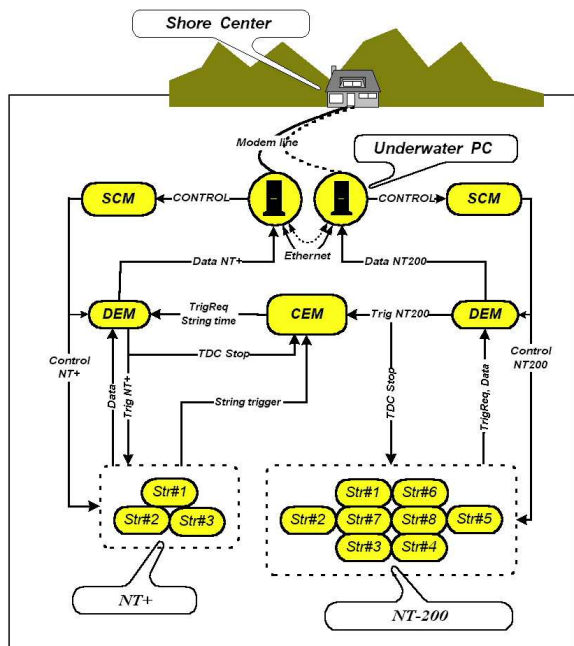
Shore Center

Modem line

Underwater PC

SCM

CONTROL

CONTROL

SCM

Data NT+

Ethernet

Data NT200

DEM

TrigReq String time

CEM

Trig NT200

DEM

TDC Stop

Control NT+

Data

Trig NT+

String trigger

TDC Stop

TrigReq, Data

Control NT200

Str#1

Str#2

Str#3

Str#1

Str#6

Str#2

Str#7

Str#8

Str#5

Str#3

Str#4

NT+

NT-200